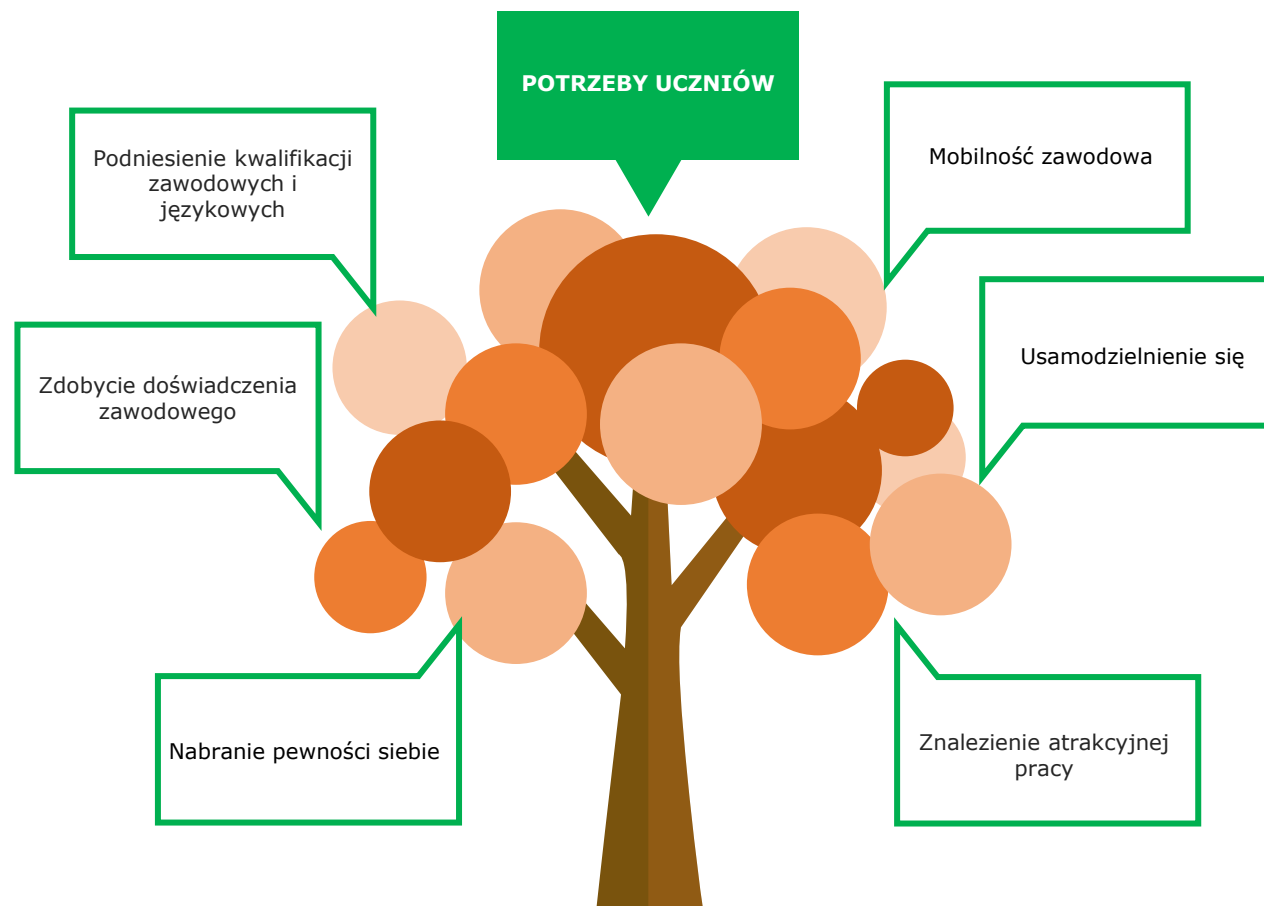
POTRZEBY UCZNIÓW

Podniesienie kwalifikacji zawodowych i językowych

Mobilność zawodowa

Zdobycie doświadczenia zawodowego

Usamodzielnienie się

Nabranie pewności siebie

Znalezienie atrakcyjnej pracy